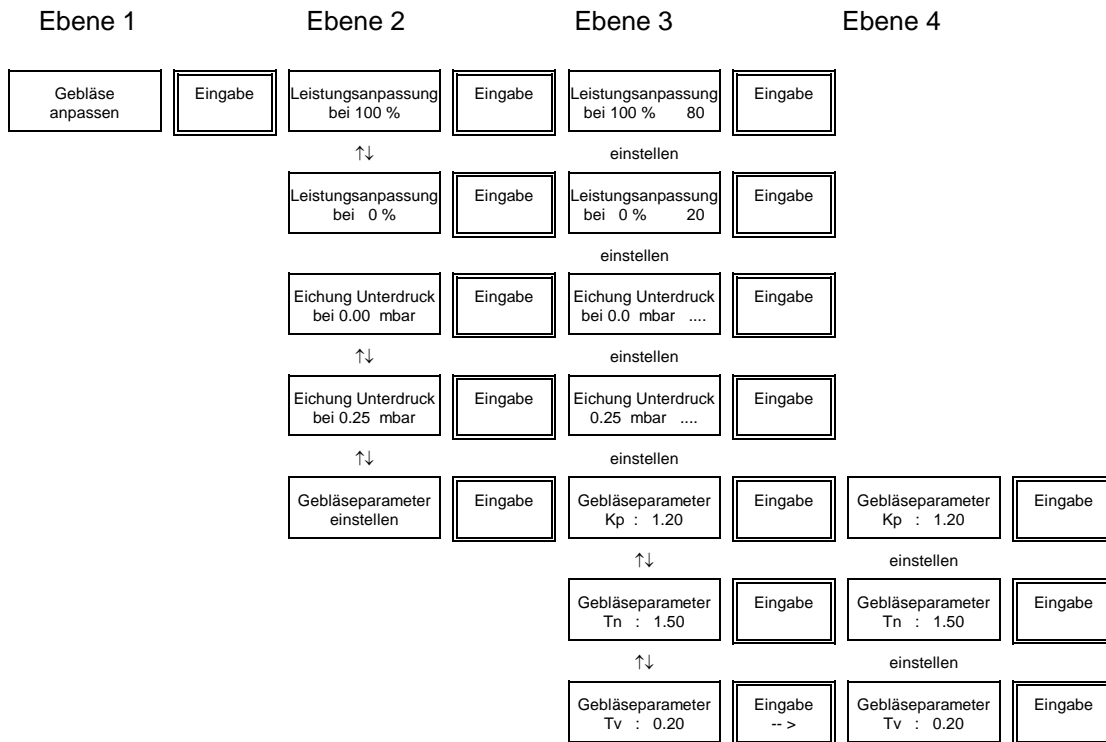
Ebene 1 Ebene 2 Ebene 3 Ebene 4

Gebläse anpassen

Eingabe

Leistungsanpassung bei 100 %

Eingabe

Leistungsanpassung bei 100 % 80

Eingabe

↑↓

einstellen

Leistungsanpassung bei 0 %

Eingabe

Leistungsanpassung bei 0 % 20

Eingabe

einstellen

Eichung Unterdruck bei 0.00 mbar

Eingabe

Eichung Unterdruck bei 0.0 mbar ....

Eingabe

↑↓

einstellen

Eichung Unterdruck bei 0.25 mbar

Eingabe

Eichung Unterdruck 0.25 mbar ....

Eingabe

↑↓

einstellen

Gebläseparameter einstellen

Eingabe

Gebläseparameter Kp : 1.20

Eingabe

Gebläseparameter Kp : 1.20

Eingabe

↑↓

einstellen

Gebläseparameter Tn : 1.50

Eingabe

Gebläseparameter Tn : 1.50

Eingabe

↑↓

einstellen

Gebläseparameter Tv : 0.20

Eingabe -- >

Gebläseparameter Tv : 0.20

Eingabe